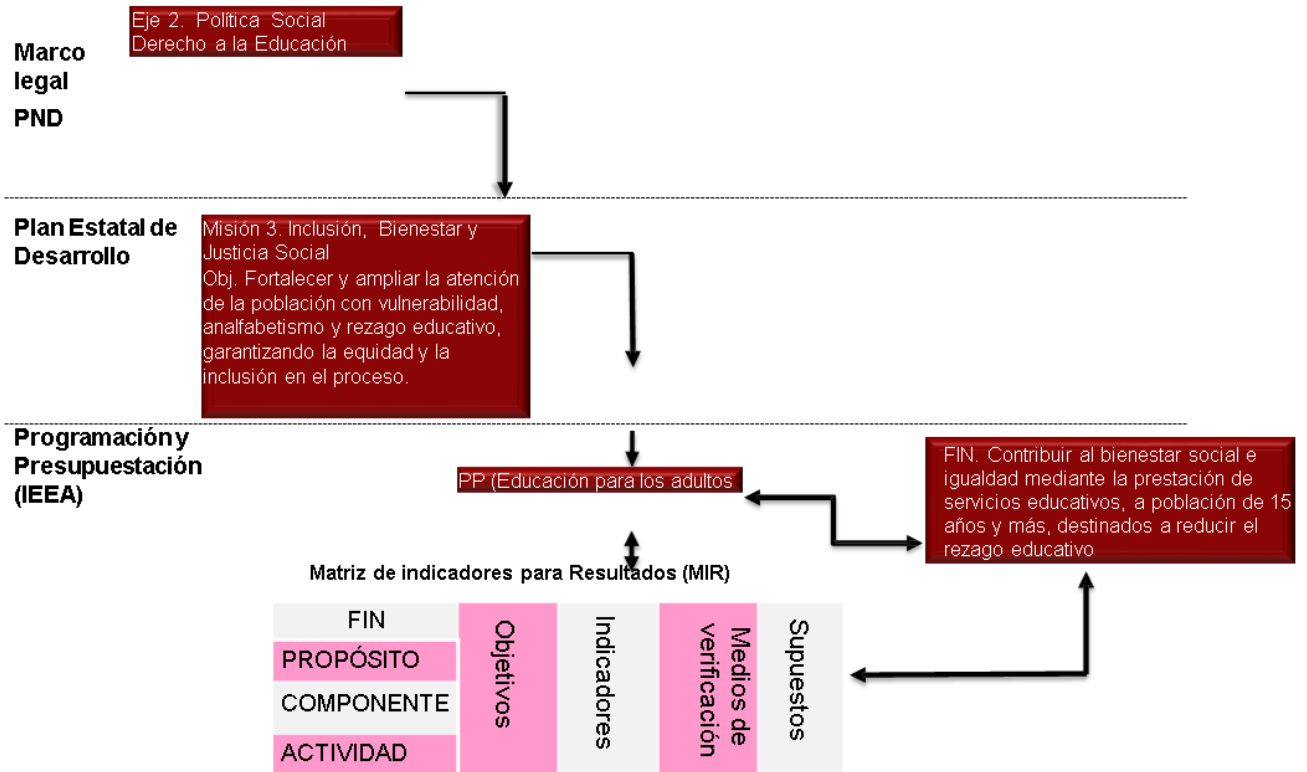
Marco legal
PND

Eje 2. Política Social
Derecho a la Educación

Plan Estatal de Desarrollo

Misión 3. Inclusión, Bienestar y Justicia Social
Obj. Fortalecer y ampliar la atención de la población con vulnerabilidad, analfabetismo y rezago educativo, garantizando la equidad y la inclusión en el proceso.

Programación y Presupuestación (IEEA)

PP (Educación para los adultos

FIN. Contribuir al bienestar social e igualdad mediante la prestación de servicios educativos, a población de 15 años y más, destinados a reducir el rezago educativo

Matriz de indicadores para Resultados (MIR)

FIN
PROPÓSITO
COMPONENTE
ACTIVIDAD

Objetivos
Indicadores
Medios de verificación
Supuestos